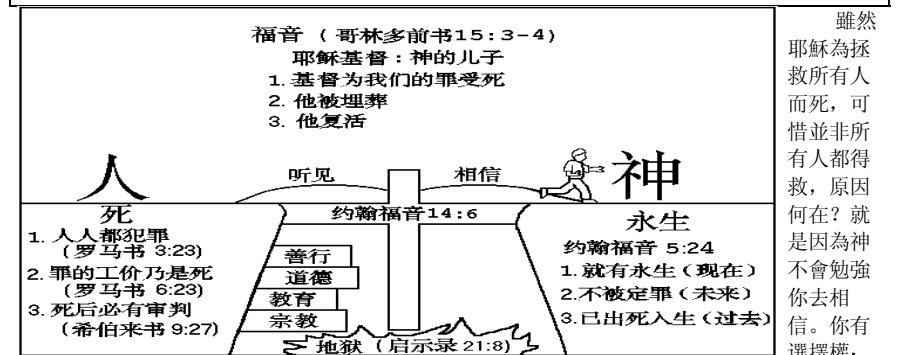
福音（哥林多前书15:3-4）
耶稣基督：神的儿子
1. 基督为我们的罪受死
2. 他被埋葬
3. 他复活

人
听见
相信
神

死
1. 人人都犯罪（罗马书 3:23）
2. 罪的工价乃是死（罗马书 6:23）
3. 死后必有审判（希伯来书 9:27）

约翰福音14:6

善行
道德
教育
宗教

地狱（启示录 21:8）

永生
约翰福音 5:24
1. 就有永生（现在）
2. 不被定罪（未来）
3. 已出死入生（过去）

雖然耶穌為拯救所有人而死，可惜並非所有人都得救，原因何在？就是因為神不會勉強你去相信。你有選擇權，